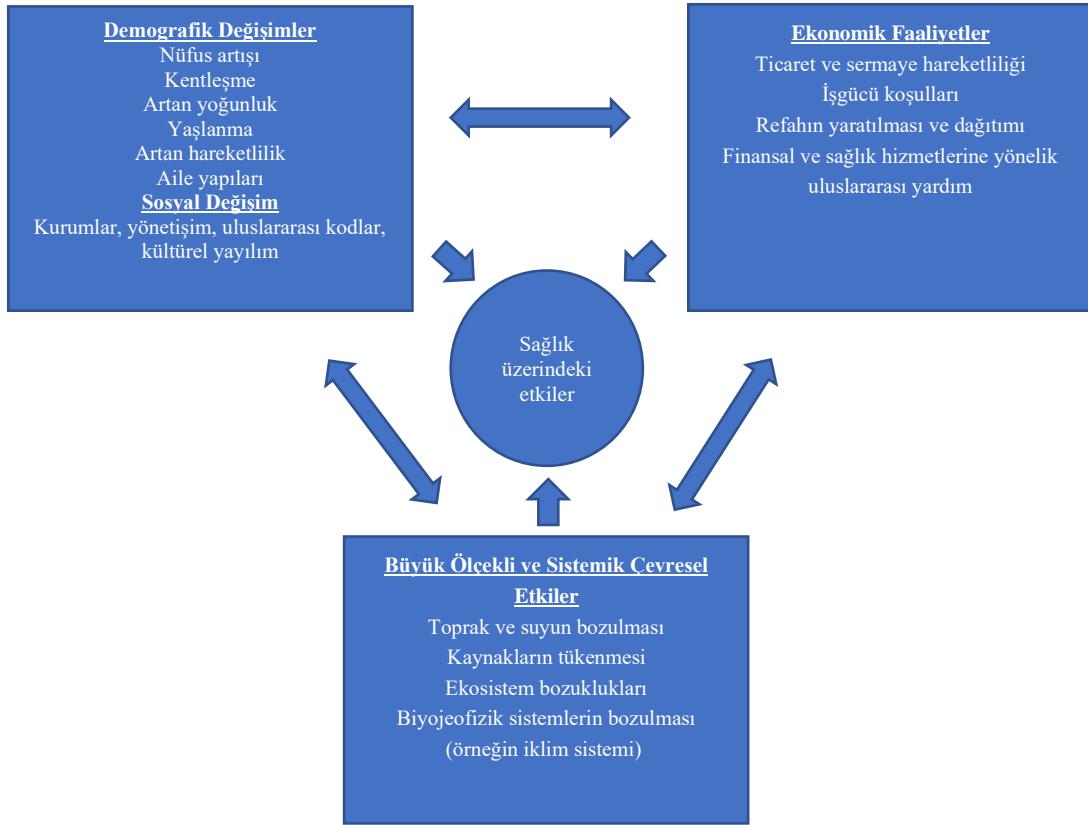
Demografik Değişimler
Nüfus artışı
Kentleşme
Artan yoğunluk
Yaşlanma
Artan hareketlilik
Aile yapıları
Sosyal Değişim
Kurumlar, yönetişim, uluslararası kodlar, kültürel yayılım

Ekonomik Faaliyetler
Ticaret ve sermaye hareketliliği
İşgücü koşulları
Refahın yaratılması ve dağıtımı
Finansal ve sağlık hizmetlerine yönelik uluslararası yardım

Sağlık üzerindeki etkiler

Büyük Ölçekli ve Sistemik Çevresel Etkiler
Toprak ve suyun bozulması
Kaynakların tükenmesi
Ekosistem bozuklukları
Biyojeofizik sistemlerin bozulması (örneğin iklim sistemi)